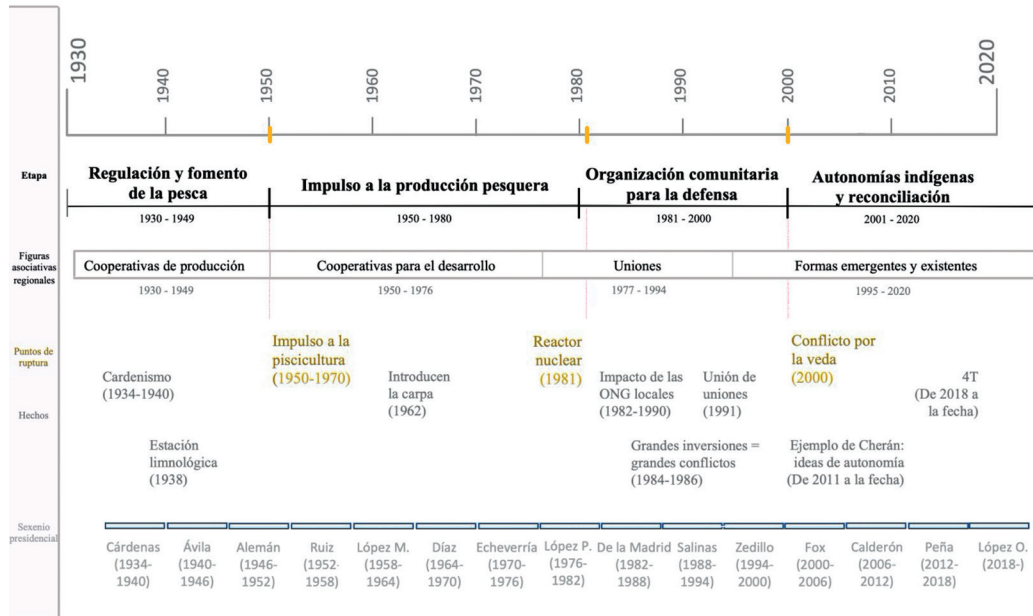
1930 1940 1950 1960 1970 1980 1990 2000 2010 2020

Etapa

Regulación y fomento de la pesca
1930 - 1949

Impulso a la producción pesquera
1950 - 1980

Organización comunitaria para la defensa
1981 - 2000

Autonomías indígenas y reconciliación
2001 - 2020

Figuras asociativas regionales

Cooperativas de producción
1930 - 1949

Cooperativas para el desarrollo
1950 - 1976

Uniones
1977 - 1994

Formas emergentes y existentes
1995 - 2020

Puntos de ruptura

Impulso a la piscicultura (1950-1970)

Reactor nuclear (1981)

Conflicto por la veda (2000)

Hechos

Cardenismo (1934-1940)

Estación limnológica (1938)

Introducen la carpa (1962)

Impacto de las ONG locales (1982-1990)

Unión de uniones (1991)

Grandes inversiones = grandes conflictos (1984-1986)

Ejemplo de Cherán: ideas de autonomía (De 2011 a la fecha)

4T (De 2018 a la fecha)

Sexenio presidencial

Cárdenas (1934-1940)
Ávila (1940-1946)
Alemán (1946-1952)
Ruiz (1952-1958)
López M. (1958-1964)
Díaz (1964-1970)
Echeverría (1970-1976)
López P. (1976-1982)
De la Madrid (1982-1988)
Salinas (1988-1994)
Zedillo (1994-2000)
Fox (2000-2006)
Calderón (2006-2012)
Peña (2012-2018)
López O. (2018-)